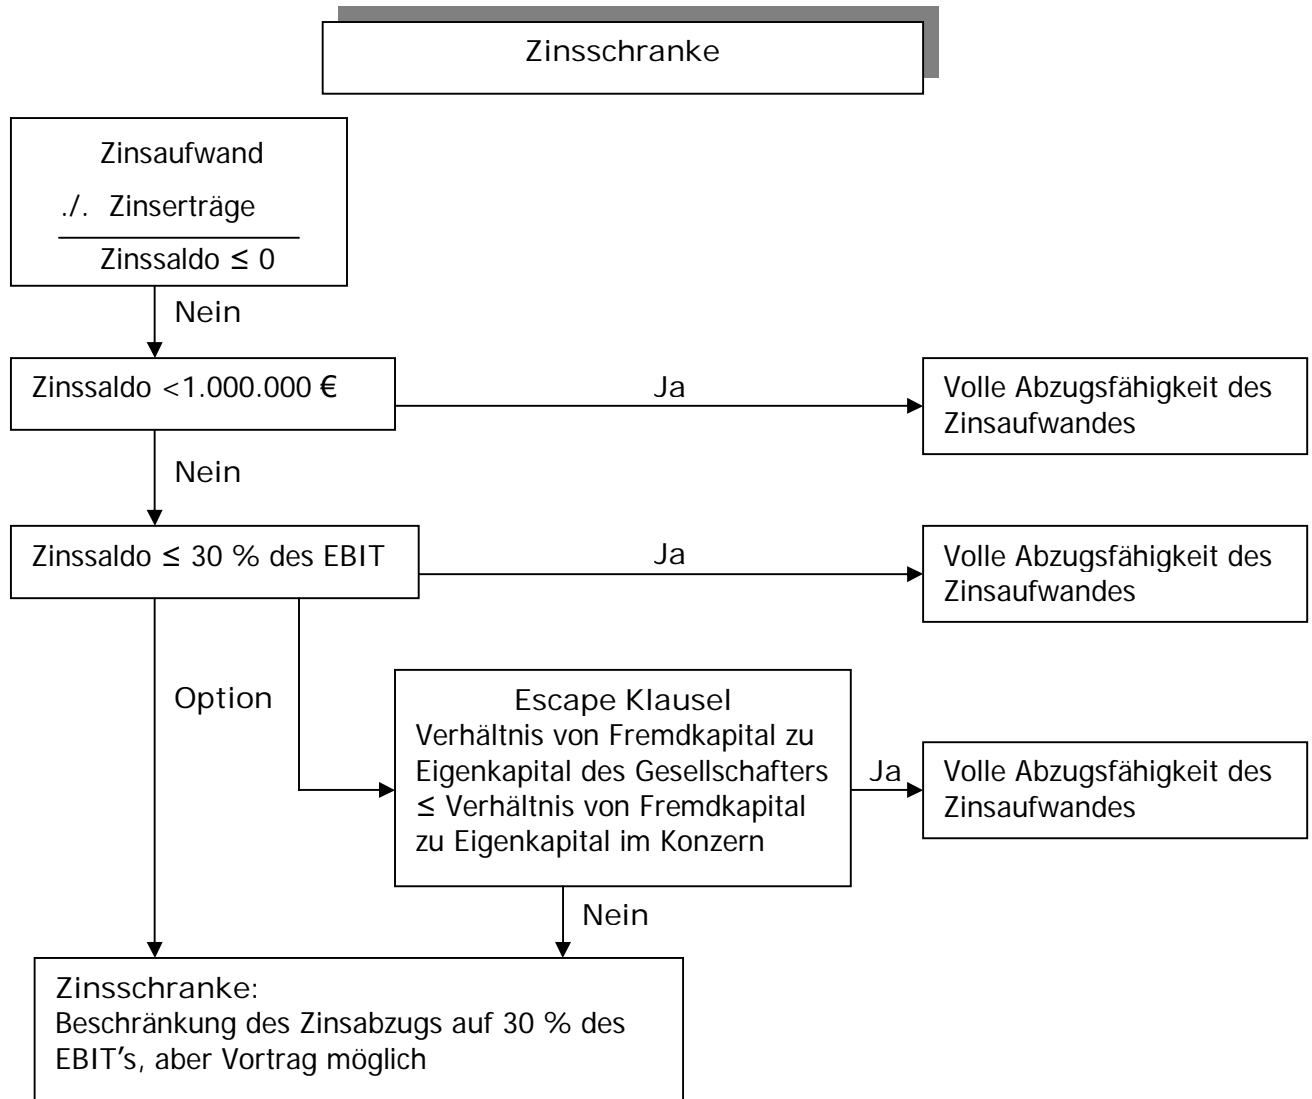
Zinsschranke

Zinsaufwand
./. Zinserträge
Zinssaldo ≤ 0

Nein

Zinssaldo <1.000.000 €

Ja

Volle Abzugsfähigkeit des Zinsaufwandes

Nein

Zinssaldo ≤ 30 % des EBIT

Ja

Volle Abzugsfähigkeit des Zinsaufwandes

Option

Escape Klausel
Verhältnis von Fremdkapital zu Eigenkapital des Gesellschafters ≤ Verhältnis von Fremdkapital zu Eigenkapital im Konzern

Ja

Volle Abzugsfähigkeit des Zinsaufwandes

Nein

Zinsschranke:
Beschränkung des Zinsabzugs auf 30 % des EBIT's, aber Vortrag möglich